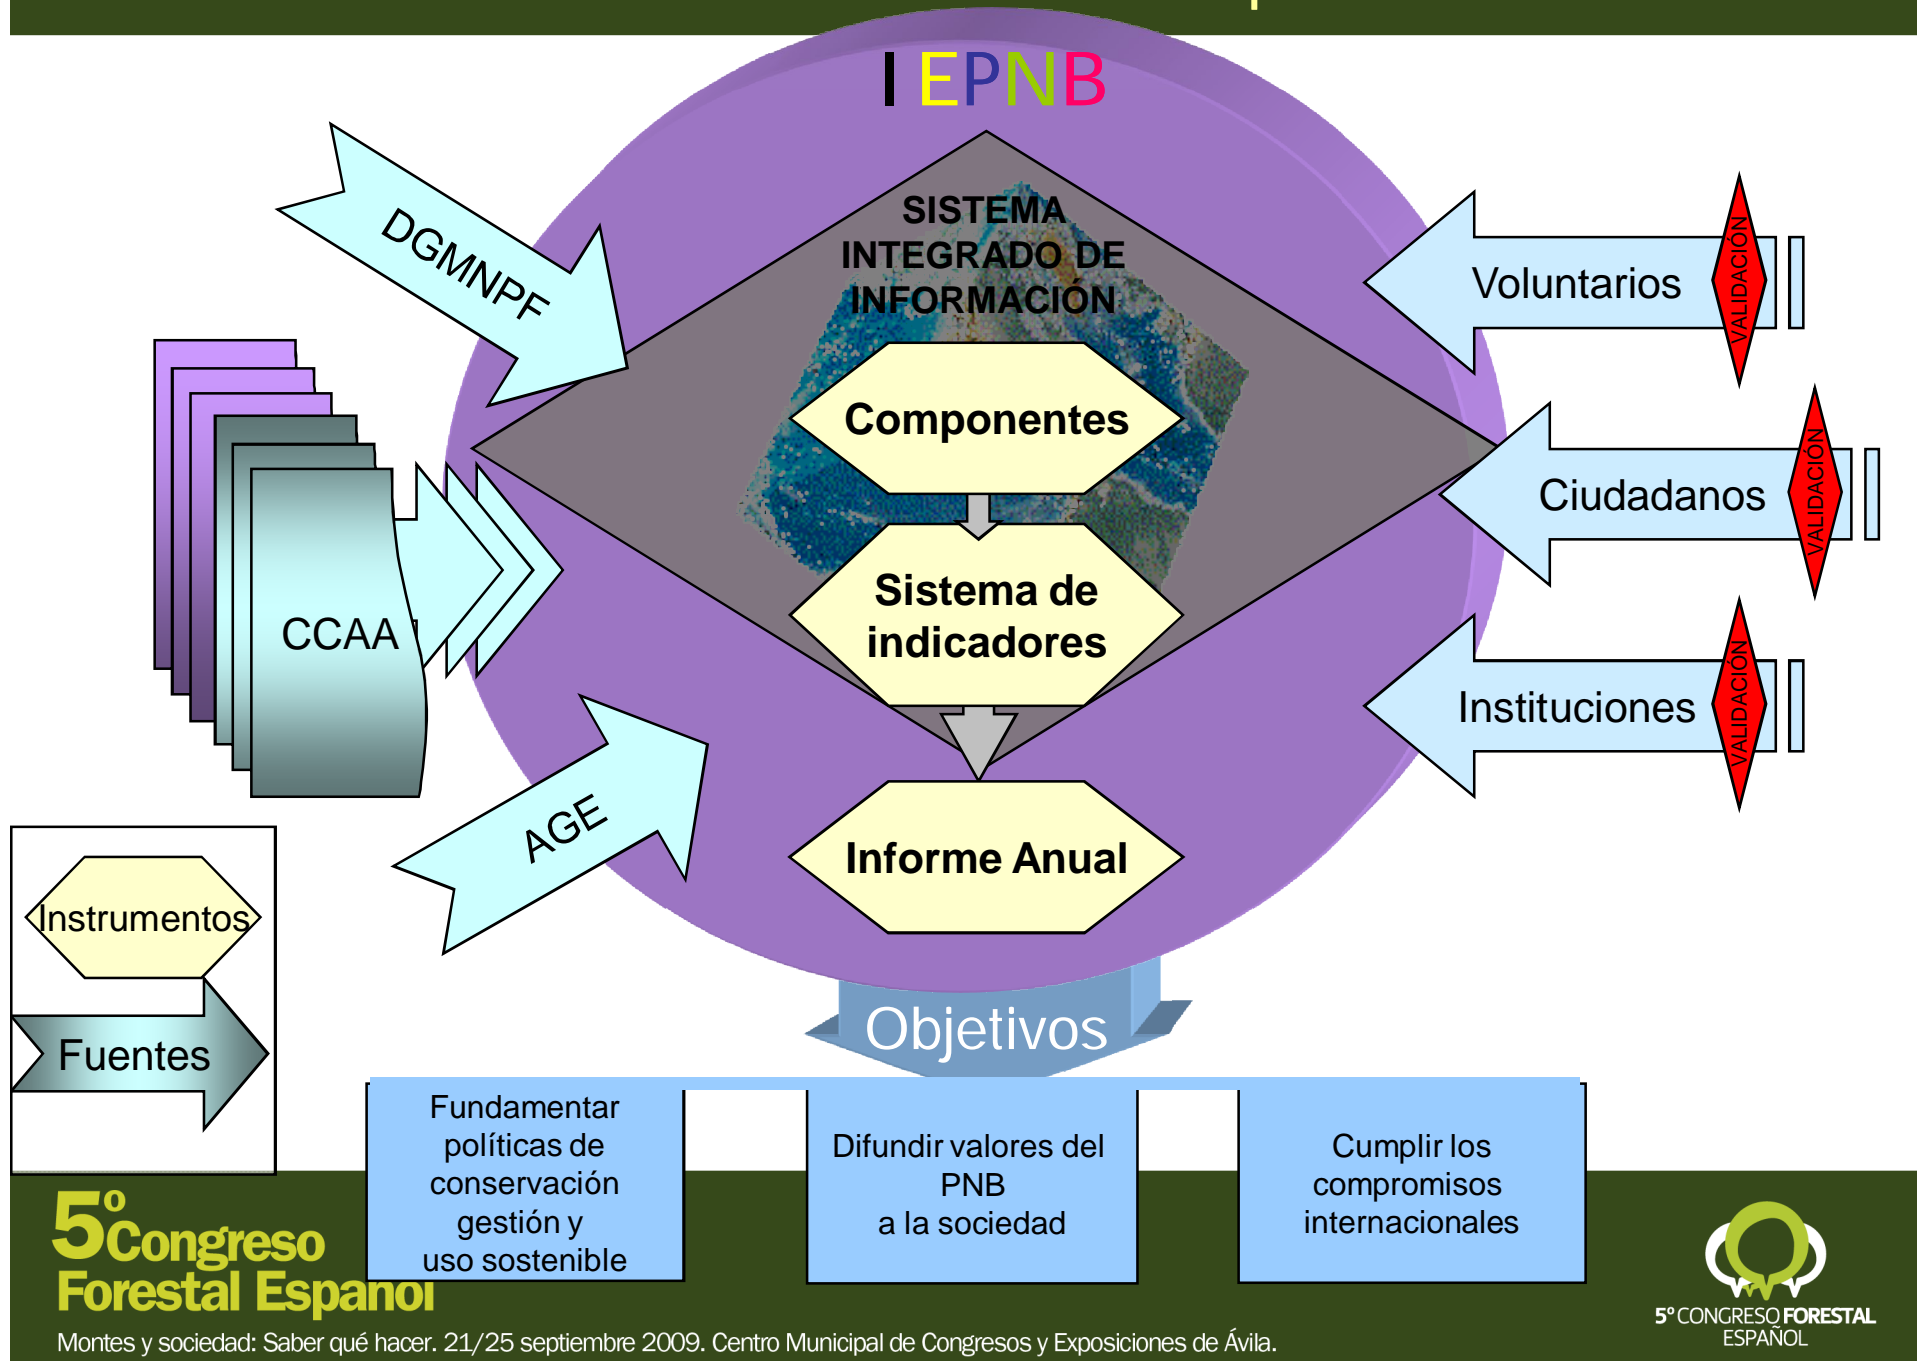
I EPNB

SISTEMA INTEGRADO DE INFORMACIÓN

DGMNPF

CCAA

AGE

Componentes

Sistema de indicadores

Informe Anual

Voluntarios

VALIDACIÓN

Ciudadanos

VALIDACIÓN

Instituciones

VALIDACIÓN

Instrumentos

Fuentes

Objetivos

Fundamentar políticas de conservación gestión y uso sostenible

Difundir valores del PNB a la sociedad

Cumplir los compromisos internacionales

5º Congreso Forestal Español

Montes y sociedad: Saber qué hacer. 21/25 septiembre 2009. Centro Municipal de Congresos y Exposiciones de Ávila.

5º CONGRESO FORESTAL ESPAÑOL